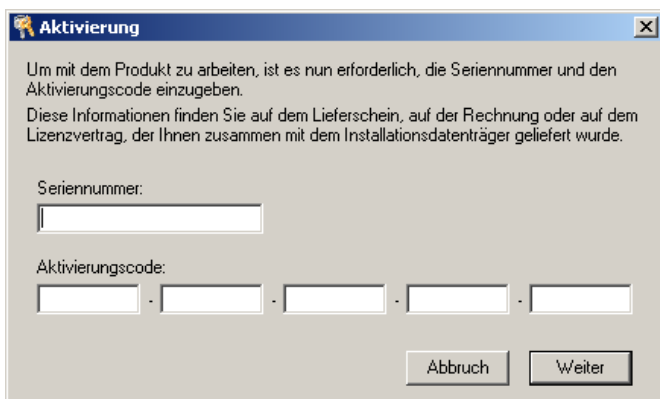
Aktivierung

Um mit dem Produkt zu arbeiten, ist es nun erforderlich, die Seriennummer und den Aktivierungscode einzugeben.

Diese Informationen finden Sie auf dem Lieferschein, auf der Rechnung oder auf dem Lizenzvertrag, der Ihnen zusammen mit dem Installationsdatenträger geliefert wurde.

Seriennummer:

Aktivierungscode:

- - - -

Abbruch Weiter